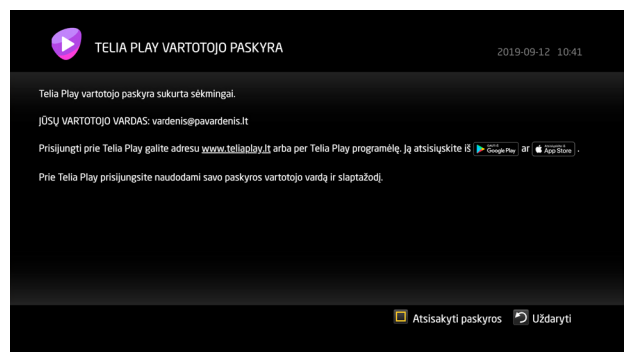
TELIA PLAY VARTOTOJO PASKYRA

2019-09-12 10:41

Telia Play vartotojo paskyra sukurta sėkmingai.

JŪSŲ VARTOTOJO VARDAS: vardenis@pavardenis.lt

Prisijungti prie Telia Play galite adresu www.teliaplay.lt arba per Telia Play programėlę. Ją atsisiųskite iš GET IT ON Google Play ar Download on the App Store .

Prie Telia Play prisijungsite naudodami savo paskyros vartotojo vardą ir slaptažodį.

Atsisakyti paskyros Uždaryti